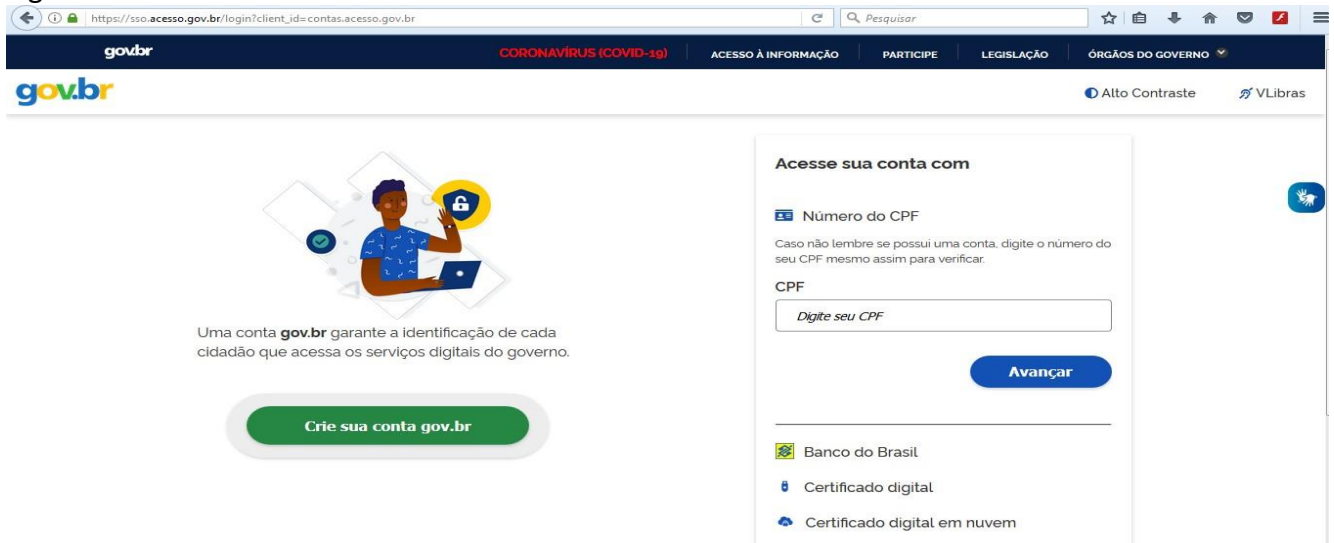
https://sso.acesso.gov.br/login?client_id=contas.acesso.gov.br

Pesquisar

gov.br

CORONAVÍRUS (COVID-19)

ACESSO À INFORMAÇÃO

PARTICIPE

LEGISLAÇÃO

ÓRGÃOS DO GOVERNO

gov.br

Alto Contraste

VLibras

Uma conta **gov.br** garante a identificação de cada cidadão que acessa os serviços digitais do governo.

Crie sua conta gov.br

Acesse sua conta com

Número do CPF

Caso não lembre se possui uma conta, digite o número do seu CPF mesmo assim para verificar.

CPF

Digite seu CPF

Avançar

Banco do Brasil

Certificado digital

Certificado digital em nuvem